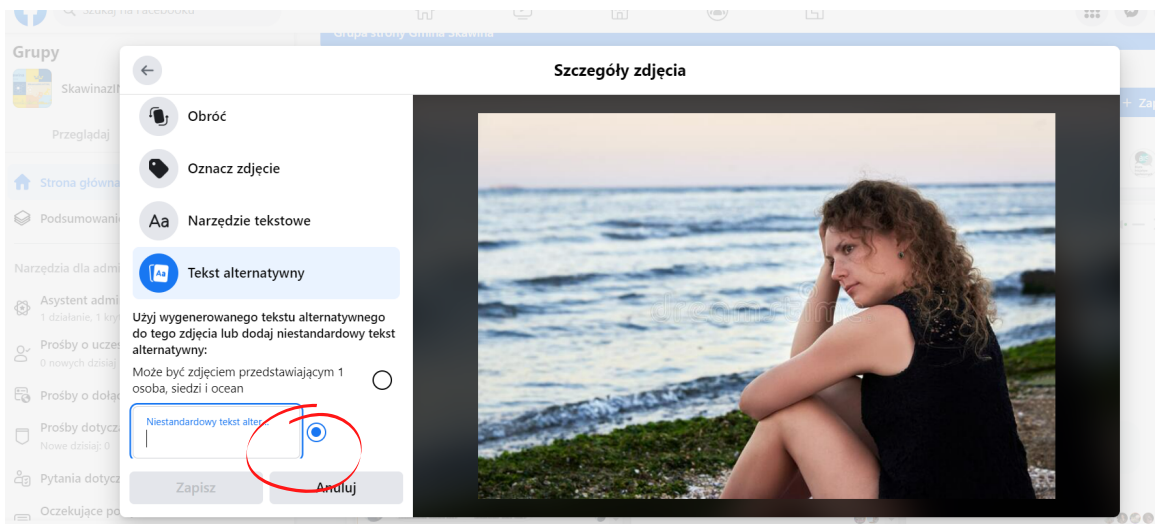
Szukaj na Facebooku

Grupy

SkawinazN

Przeglądaj

Strona główna

Podsumowanie

Narzędzia dla admi

Asystent admi
1 działanie, 1 kry

Prośby o uczes
0 nowych dzisiaj

Prośby o dołąc

Prośby dotycz
Nowe dzisiaj: 0

Pytania dotycz

Oczekujące po

Grupa strony Gminy Skawina

Szczegóły zdjęcia

Obróć

Oznacz zdjęcie

Narzędzie tekstowe

Tekst alternatywny

Użyj wygenerowanego tekstu alternatywnego do tego zdjęcia lub dodaj niestandardowy tekst alternatywny:

Może być zdjęciem przedstawiającym 1 osoba, siedzi i ocean

Niestandardowy tekst alter...

Zapisz

Anuluj

+ Zap